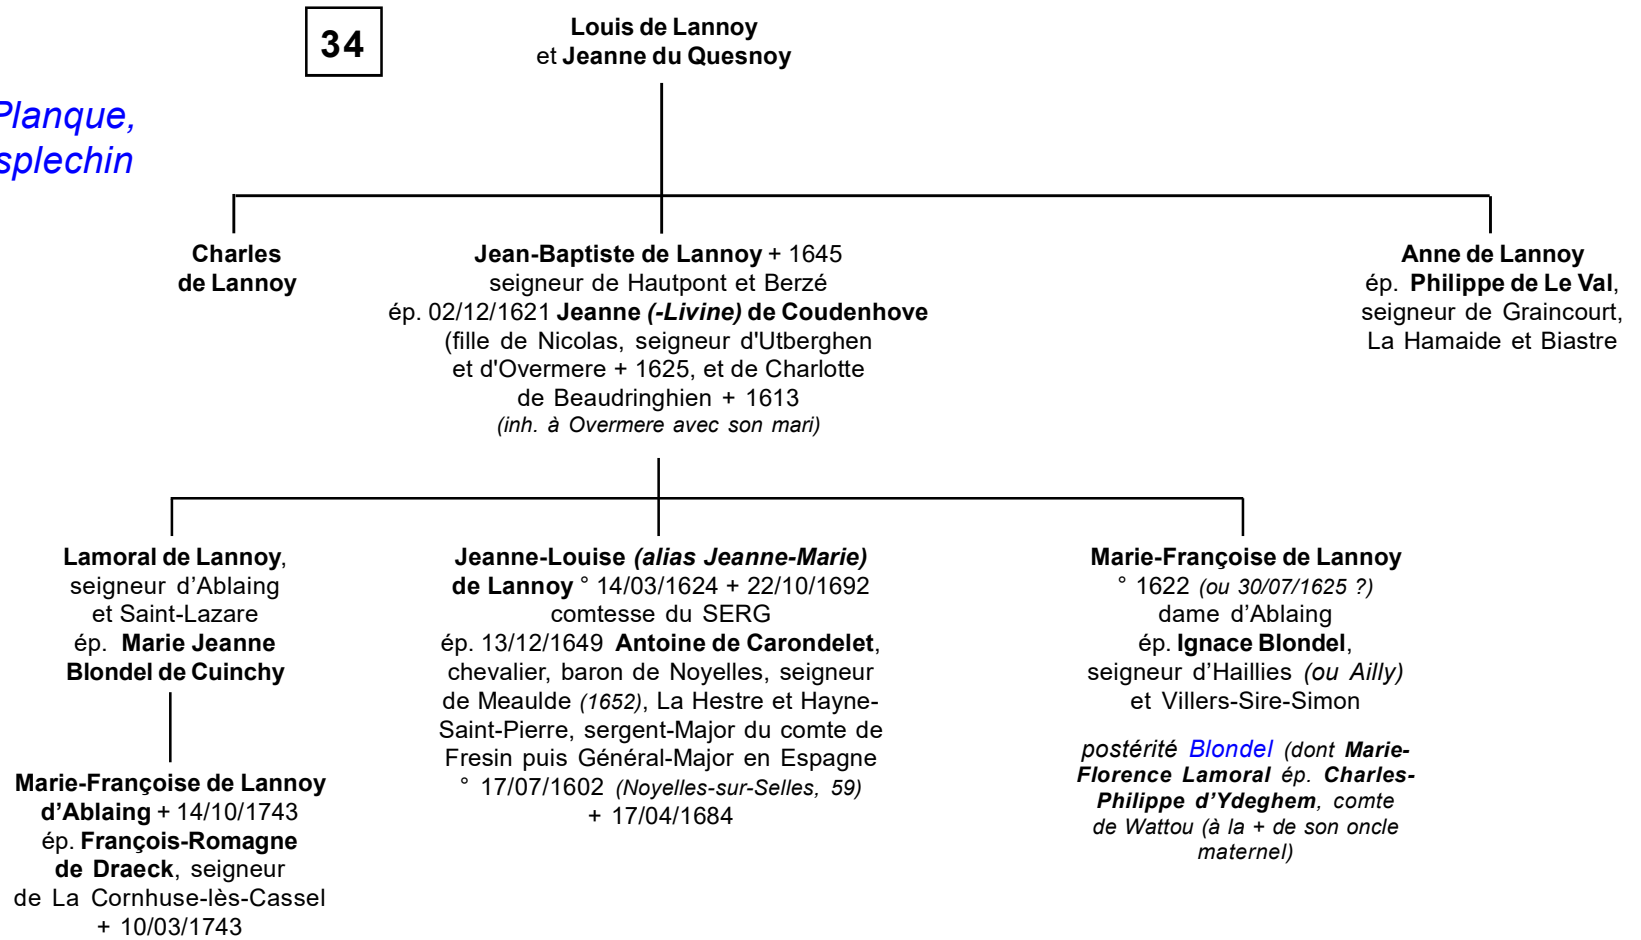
34

Planque,
splechin

Louis de Lannoy
et Jeanne du Quesnoy

Charles
de Lannoy

Jean-Baptiste de Lannoy + 1645
seigneur de Hautpont et Berzé
ép. 02/12/1621 Jeanne (-Livine) de Coudenhove
(fille de Nicolas, seigneur d'Utberghen et d'Overmere + 1625, et de Charlotte de Beaudringhien + 1613
(inh. à Overmere avec son mari)

Anne de Lannoy
ép. Philippe de Le Val,
seigneur de Graincourt,
La Hamaide et Biastre

Lamoral de Lannoy,
seigneur d'Ablaing
et Saint-Lazare
ép. Marie Jeanne
Blondel de Cuinchy

Marie-Françoise de Lannoy
d'Ablaing + 14/10/1743
ép. François-Romagne
de Draeck, seigneur
de La Cornhuse-lès-Cassel
+ 10/03/1743

Jeanne-Louise (alias Jeanne-Marie)
de Lannoy ° 14/03/1624 + 22/10/1692
comtesse du SERG
ép. 13/12/1649 Antoine de Carondelet,
chevalier, baron de Noyelles, seigneur de Meaulde (1652), La Hestre et Hayne-Saint-Pierre, sergent-Major du comte de Fresin puis Général-Major en Espagne
° 17/07/1602 (Noyelles-sur-Selles, 59)
+ 17/04/1684

Marie-Françoise de Lannoy
° 1622 (ou 30/07/1625 ?)
dame d'Ablaing
ép. Ignace Blondel,
seigneur d'Haillies (ou Ailly)
et Villers-Sire-Simon

postérité Blondel (dont Marie-Florence Lamoral ép. Charles-Philippe d'Ydeghem, comte de Wattou (à la + de son oncle maternel)